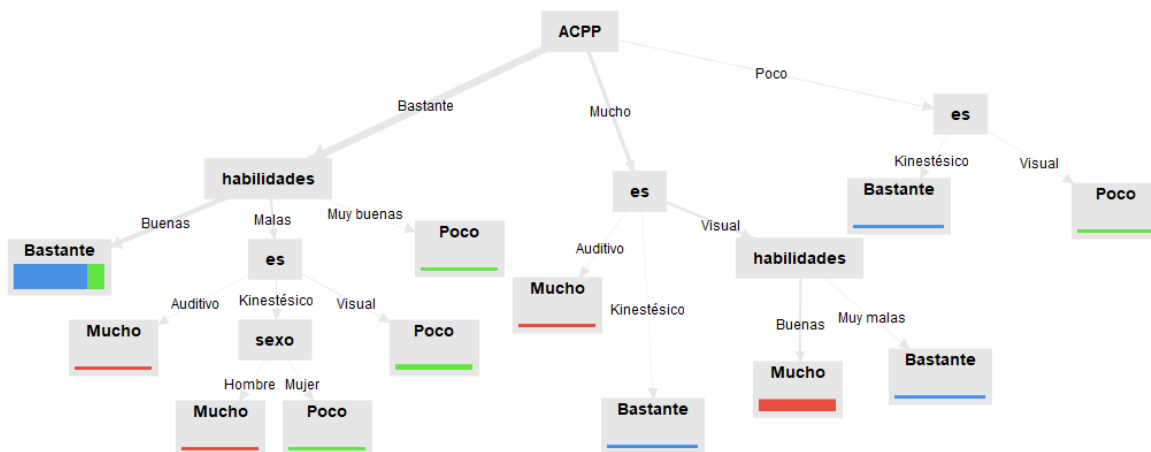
ACPP

Bastante

Mucho

Poco

habilidades

es

es

Buenas

Malas

Muy buenas

Auditivo

Visual

Kinestésico

Visual

Bastante

es

Poco

Mucho

Kinestésico

habilidades

Bastante

Poco

Auditivo

Kinestésico

Visual

Buenas

Muy malas

Mucho

sexo

Poco

Mucho

Bastante

Hombre

Mujer

Mucho

Poco

Bastante